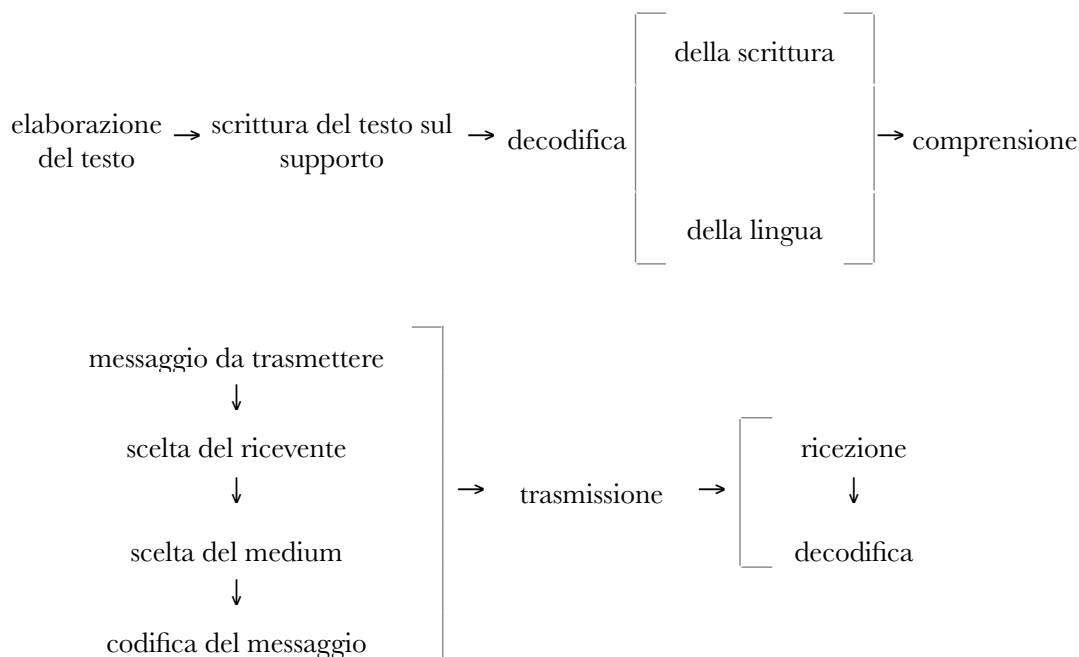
elaborazione del testo → scrittura del testo sul supporto → decodifica

della scrittura

della lingua

→ comprensione

messaggio da trasmettere
↓
scelta del ricevente
↓
scelta del medium
↓
codifica del messaggio

→ trasmissione →

ricezione
↓
decodifica